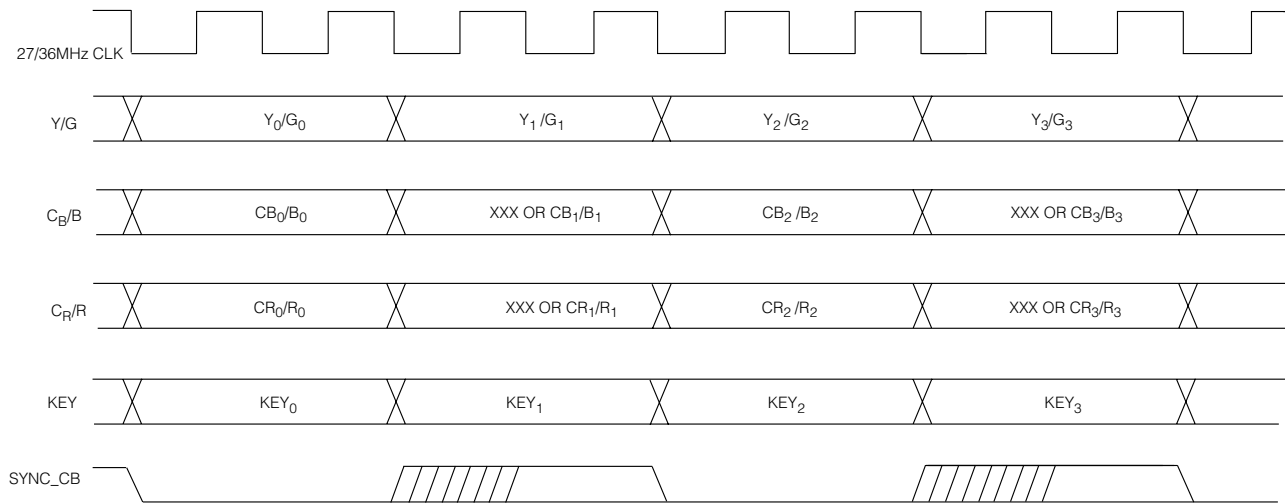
27/36MHz CLK

Y/G $Y_0/G_0$ $Y_1/G_1$ $Y_2/G_2$ $Y_3/G_3$

$C_B/B$ $CB_0/B_0$ XXX OR $CB_1/B_1$ $CB_2/B_2$ XXX OR $CB_3/B_3$

$C_R/R$ $CR_0/R_0$ XXX OR $CR_1/R_1$ $CR_2/R_2$ XXX OR $CR_3/R_3$

KEY $KEY_0$ $KEY_1$ $KEY_2$ $KEY_3$

SYNC_CB